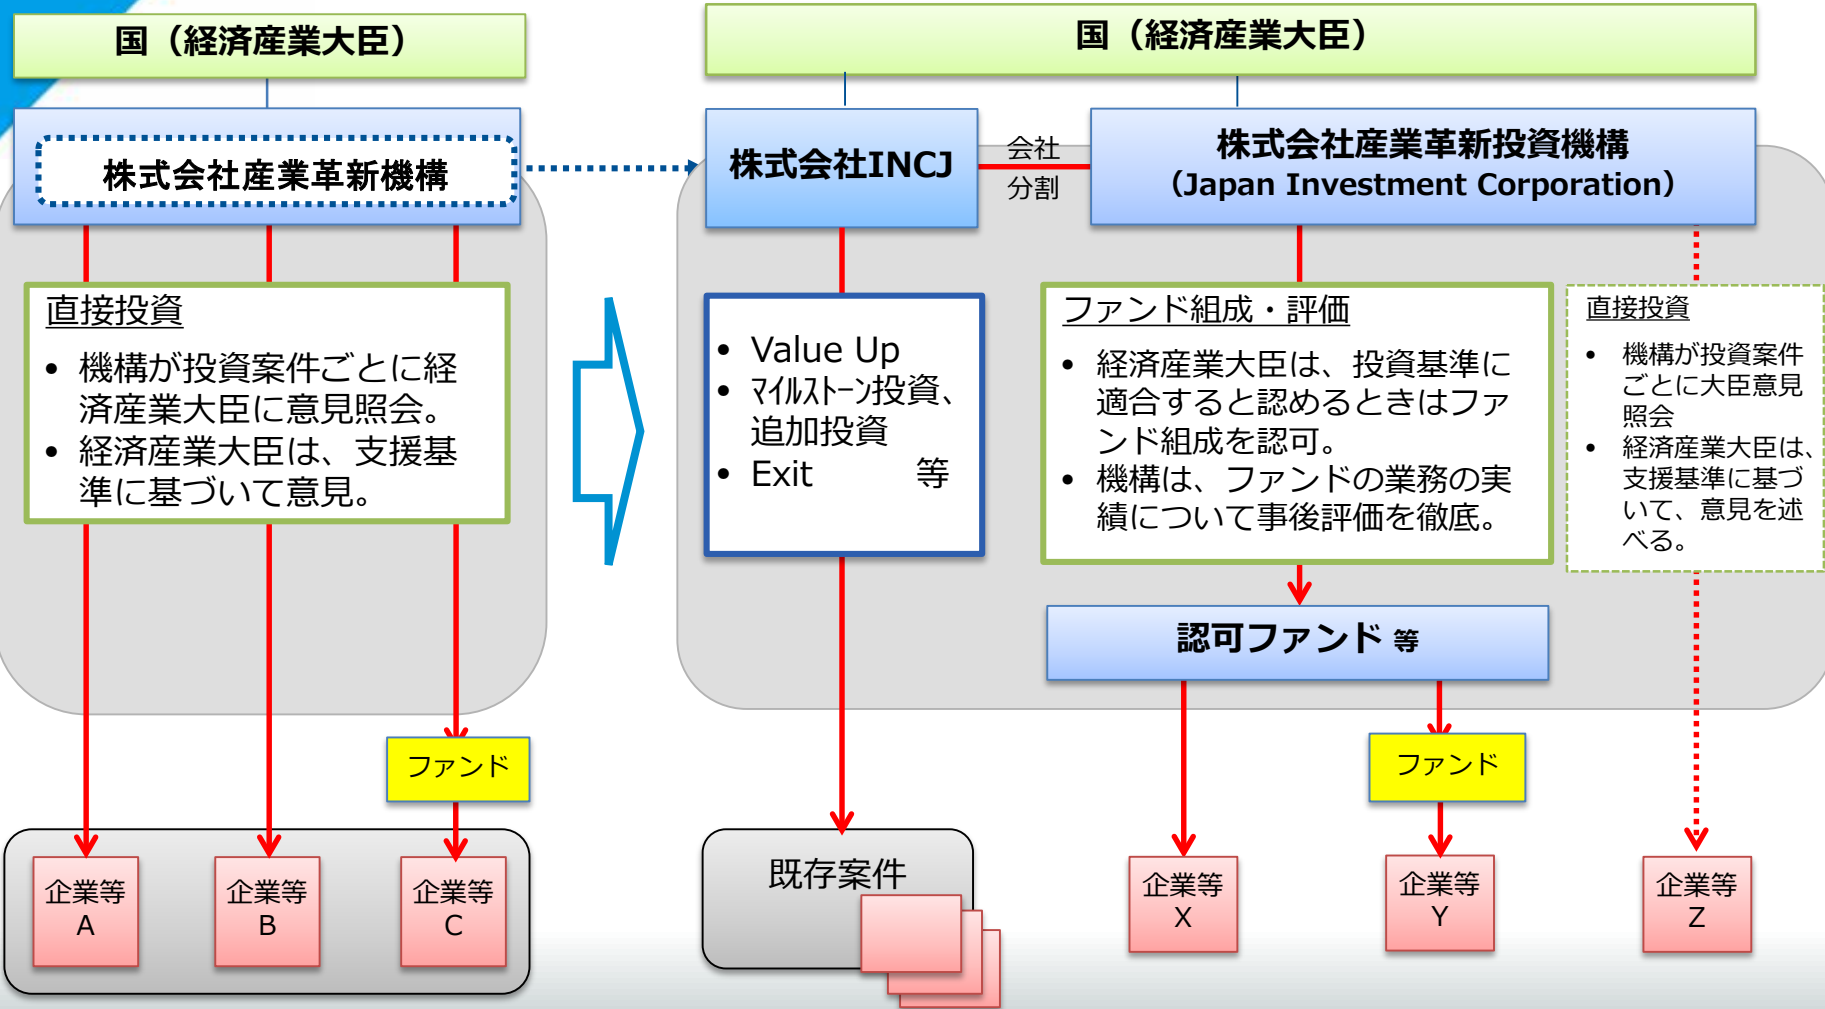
国（経済産業大臣）

株式会社産業革新機構

直接投資

- 機構が投資案件ごとに経済産業大臣に意見照会。
- 経済産業大臣は、支援基準に基づいて意見。

ファンド

企業等 A

企業等 B

企業等 C

国（経済産業大臣）

株式会社INCJ

会社分割

株式会社産業革新投資機構（Japan Investment Corporation）

- Value Up
- ﾏｲﾙｽﾄｰﾝ投資、追加投資
- Exit 等

ファンド組成・評価

- 経済産業大臣は、投資基準に適合すると認めるときはファンド組成を認可。
- 機構は、ファンドの業務の実績について事後評価を徹底。

直接投資

- 機構が投資案件ごとに大臣意見照会
- 経済産業大臣は、支援基準に基づいて、意見を述べる。

認可ファンド 等

ファンド

既存案件

企業等 X

企業等 Y

企業等 Z